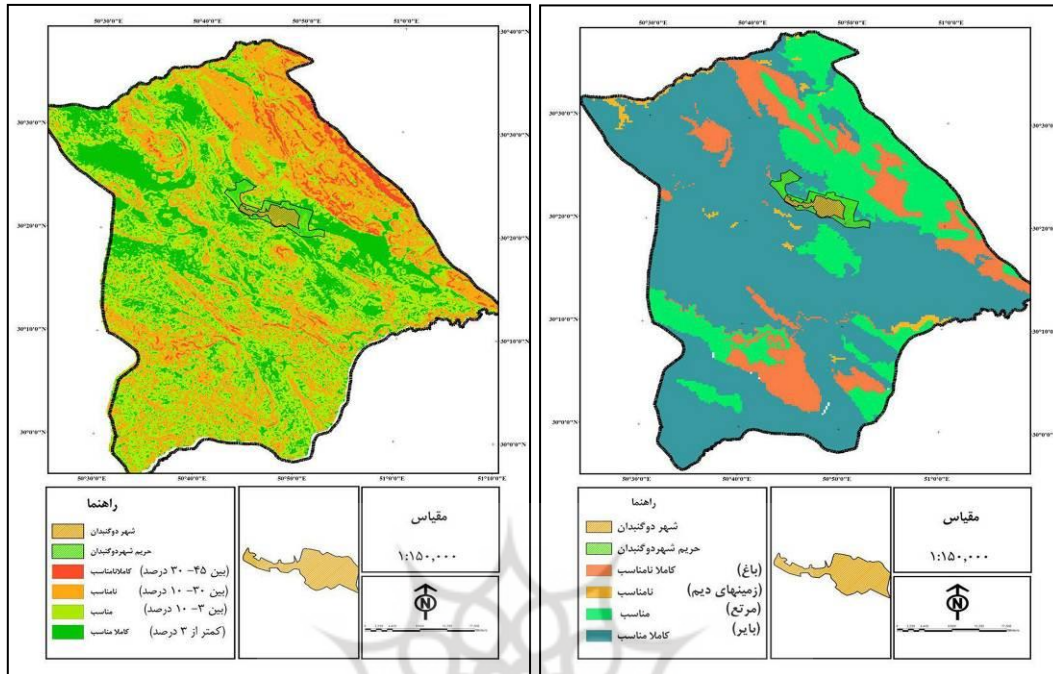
50°30'0"E 50°40'0"E 50°50'0"E 51°0'0"E
30°40'0"N
30°30'0"N 30°30'0"N
30°20'0"N 30°20'0"N
30°10'0"N 30°10'0"N
30°0'0"N 30°0'0"N
50°30'0"E 50°40'0"E 50°50'0"E 51°10'0"E

راهنما
شهر دوگنبدان
حریم شهردوگنبدان
کاملانامناسب (بین ۴۵- ۳۰ درصد)
نامناسب (بین ۳۰- ۱۰ درصد)
مناسب (بین ۳- ۱۰ درصد)
کاملا مناسب (کمتر از ۳ درصد)

مقیاس
۱:۱۵۰,۰۰۰

N

50°30'0"E 50°40'0"E 50°50'0"E 51°0'0"E
30°40'0"N
30°30'0"N 30°30'0"N
30°20'0"N 30°20'0"N
30°10'0"N 30°10'0"N
30°0'0"N 30°0'0"N
50°40'0"E 50°50'0"E 51°0'0"E

راهنما
شهر دوگنبدان
حریم شهردوگنبدان
کاملا نامناسب (باغ)
نامناسب (زمینهای دیم)
مناسب (مرتع)
کاملا مناسب (بایر)

مقیاس
۱:۱۵۰,۰۰۰

N